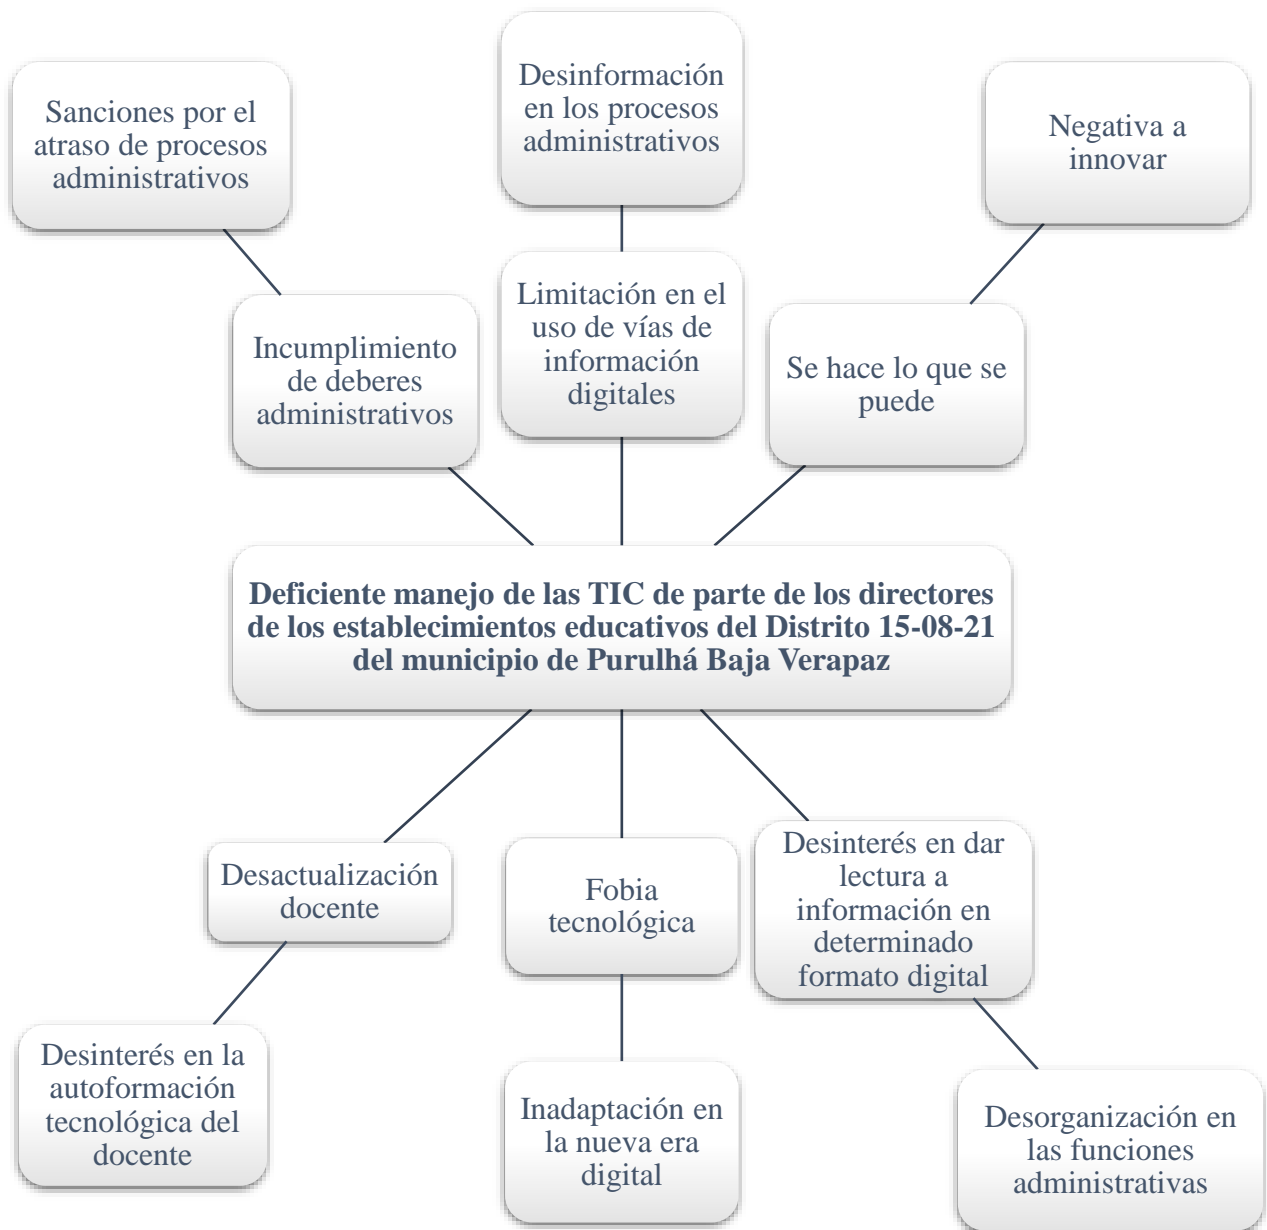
Sanciones por el atraso de procesos administrativos

Desinformación en los procesos administrativos

Negativa a innovar

Incumplimiento de deberes administrativos

Limitación en el uso de vías de información digitales

Se hace lo que se puede

Deficiente manejo de las TIC de parte de los directores de los establecimientos educativos del Distrito 15-08-21 del municipio de Purulhá Baja Verapaz

Desactualización docente

Fobia tecnológica

Desinterés en dar lectura a información en determinado formato digital

Desinterés en la autoformación tecnológica del docente

Inadaptación en la nueva era digital

Desorganización en las funciones administrativas